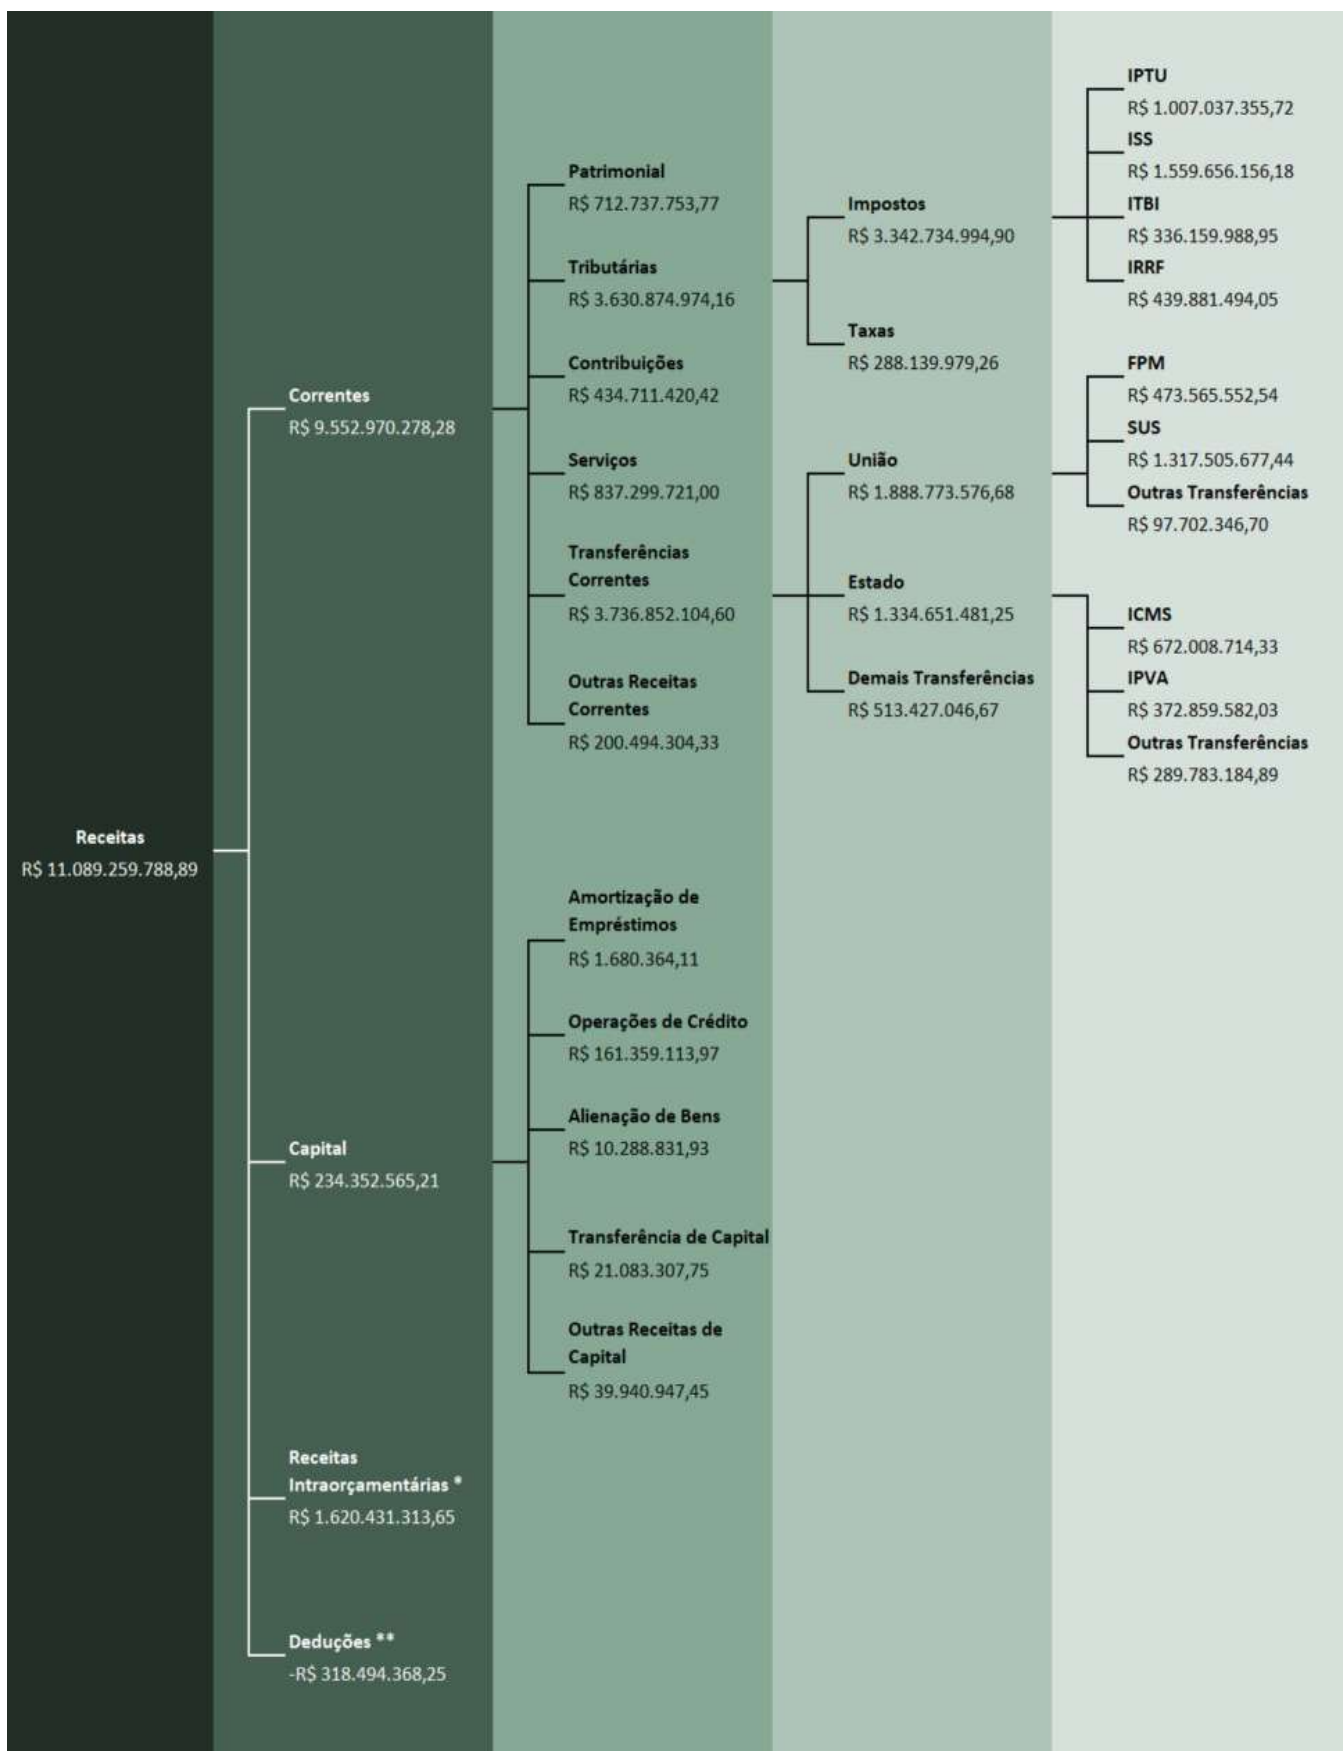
Receitas
R$ 11.089.259.788,89

Correntes
R$ 9.552.970.278,28

Capital
R$ 234.352.565,21

Receitas Intraorçamentárias *
R$ 1.620.431.313,65

Deduções **
-R$ 318.494.368,25

Patrimonial
R$ 712.737.753,77

Tributárias
R$ 3.630.874.974,16

Contribuições
R$ 434.711.420,42

Serviços
R$ 837.299.721,00

Transferências Correntes
R$ 3.736.852.104,60

Outras Receitas Correntes
R$ 200.494.304,33

Amortização de Empréstimos
R$ 1.680.364,11

Operações de Crédito
R$ 161.359.113,97

Alienação de Bens
R$ 10.288.831,93

Transferência de Capital
R$ 21.083.307,75

Outras Receitas de Capital
R$ 39.940.947,45

Impostos
R$ 3.342.734.994,90

Taxas
R$ 288.139.979,26

União
R$ 1.888.773.576,68

Estado
R$ 1.334.651.481,25

Demais Transferências
R$ 513.427.046,67

IPTU
R$ 1.007.037.355,72

ISS
R$ 1.559.656.156,18

ITBI
R$ 336.159.988,95

IRRF
R$ 439.881.494,05

FPM
R$ 473.565.552,54

SUS
R$ 1.317.505.677,44

Outras Transferências
R$ 97.702.346,70

ICMS
R$ 672.008.714,33

IPVA
R$ 372.859.582,03

Outras Transferências
R$ 289.783.184,89